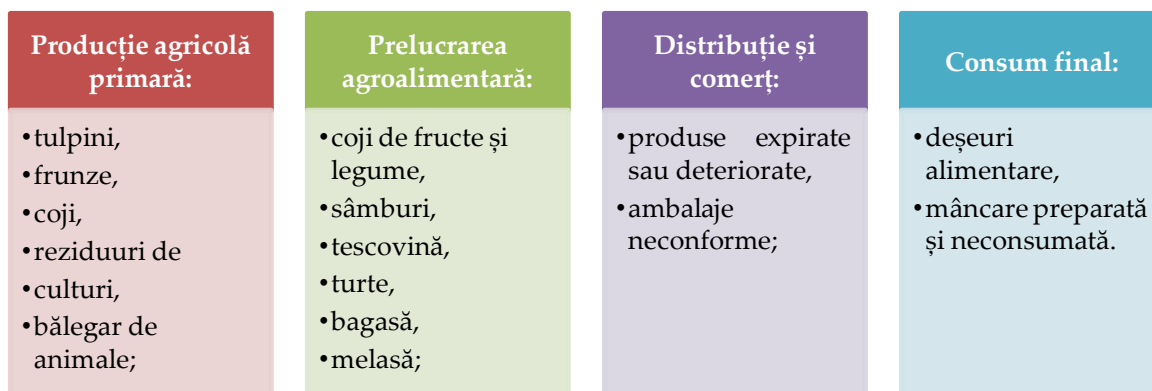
Producție agricolă primară:

•tulpini,
•frunze,
•coji,
•reziduuri de
•culturi,
•bălegar de animale;

Prelucrarea agroalimentară:

•coji de fructe și legume,
•sâmburi,
•tescovină,
•turte,
•bagasă,
•melasă;

Distribuție și comerț:

•produse expirate sau deteriorate,
•ambalaje neconforme;

Consum final:

•deșeuri alimentare,
•mâncare preparată și neconsumată.